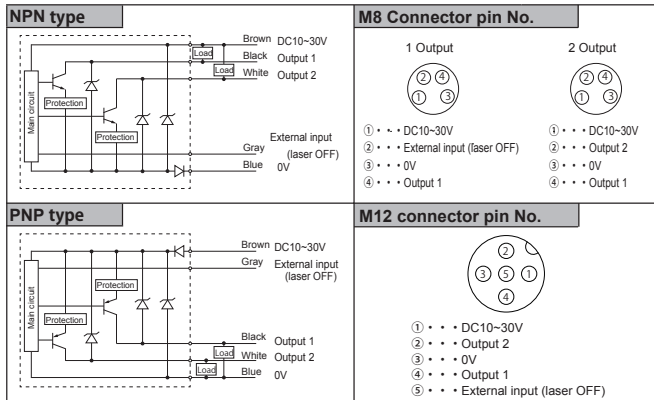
NPN type

Main circuit
Protection
Protection
Load
Load
Brown DC10~30V
Black Output 1
White Output 2
External input (laser OFF)
Gray
Blue 0V

M8 Connector pin No.

1 Output
② ④
① ③
①・・・DC10~30V
②・・・External input (laser OFF)
③・・・0V
④・・・Output 1

2 Output
② ④
① ③
①・・・DC10~30V
②・・・Output 2
③・・・0V
④・・・Output 1

PNP type

Main circuit
Protection
Protection
Load
Load
Brown DC10~30V
Gray External input (laser OFF)
Black Output 1
White Output 2
Blue 0V

M12 connector pin No.

②
③ ⑤ ①
④
①・・・DC10~30V
②・・・Output 2
③・・・0V
④・・・Output 1
⑤・・・External input (laser OFF)